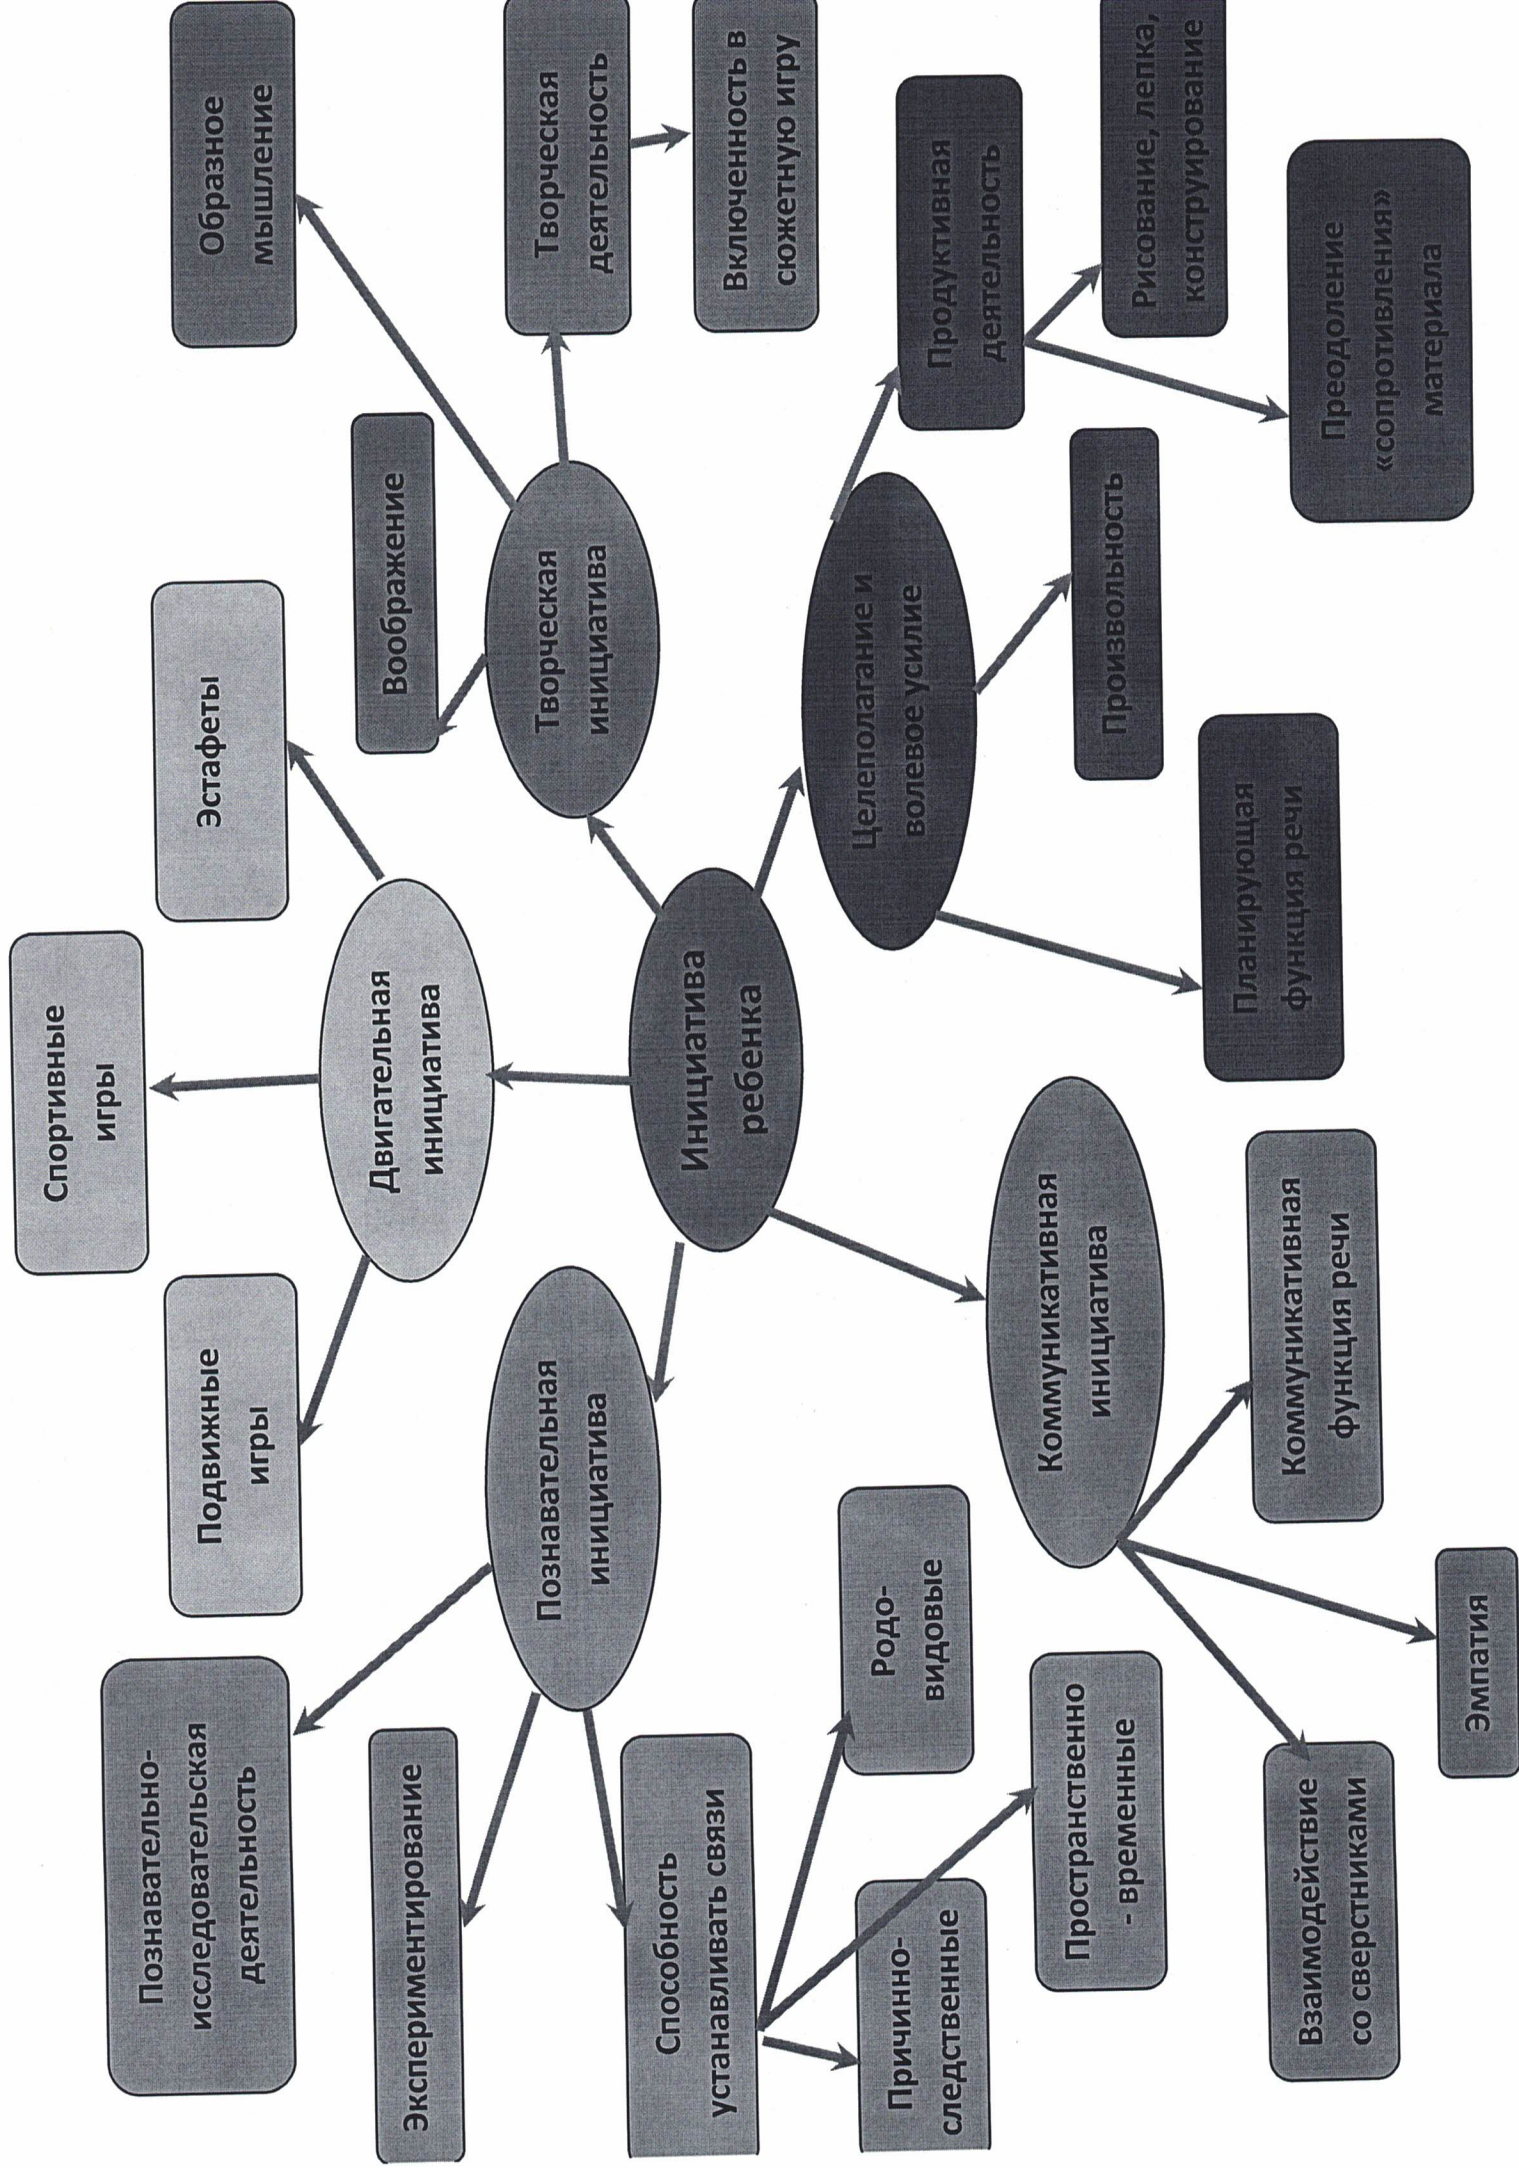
Инициатива ребенка

Двигательная инициатива

Спортивные игры

Эстафеты

Подвижные игры

Творческая инициатива

Воображение

Образное мышление

Творческая деятельность

Включенность в сюжетную игру

Целеполагание и волевое усилие

Продуктивная деятельность

Рисование, лепка, конструирование

Преодоление «сопротивления» материала

Произвольность

Планирующая функция речи

Коммуникативная инициатива

Коммуникативная функция речи

Эмпатия

Взаимодействие со сверстниками

Познавательная инициатива

Познавательно-исследовательская деятельность

Экспериментирование

Способность устанавливать связи

Родо-видовые

Пространственно - временные

Причинно-следственные